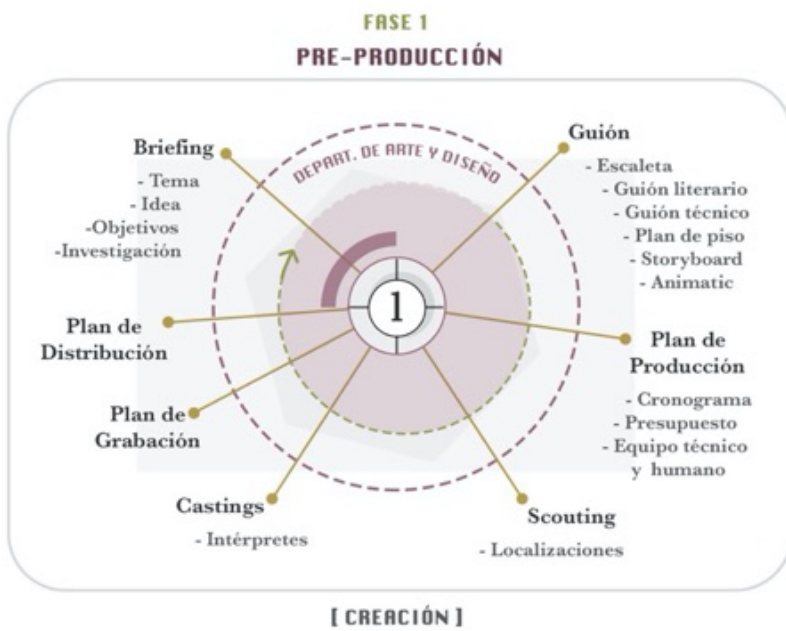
FASE 1
PRE-PRODUCCIÓN

DEPART. DE ARTE Y DISEÑO

Briefing
- Tema
- Idea
-Objetivos
-Investigación

Guión
- Escaleta
- Guión literario
- Guión técnico
- Plan de piso
- Storyboard
- Animatic

1

Plan de Distribución

Plan de Producción
- Cronograma
- Presupuesto
- Equipo técnico y humano

Plan de Grabación

Castings
- Intérpretes

Scouting
- Localizaciones

[ CREACIÓN ]